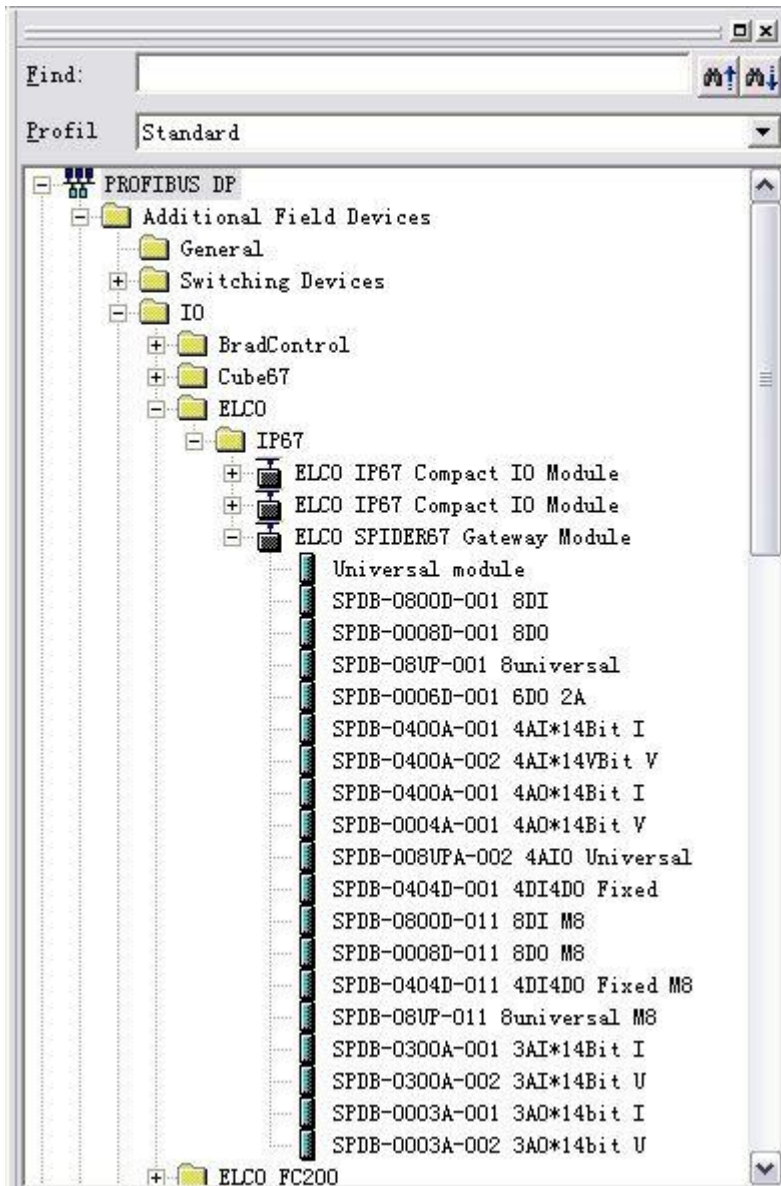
Find:

Profil Standard

PROFIBUS DP
Additional Field Devices
General
Switching Devices
IO
BradControl
Cube67
ELCO
IP67
ELCO IP67 Compact IO Module
ELCO IP67 Compact IO Module
ELCO SPIDER67 Gateway Module
Universal module
SPDB-0800D-001 8DI
SPDB-0008D-001 8DO
SPDB-08UP-001 8universal
SPDB-0006D-001 6DO 2A
SPDB-0400A-001 4AI*14Bit I
SPDB-0400A-002 4AI*14VBit V
SPDB-0400A-001 4AO*14Bit I
SPDB-0004A-001 4AO*14Bit V
SPDB-008UPA-002 4AIO Universal
SPDB-0404D-001 4DI4DO Fixed
SPDB-0800D-011 8DI M8
SPDB-0008D-011 8DO M8
SPDB-0404D-011 4DI4DO Fixed M8
SPDB-08UP-011 8universal M8
SPDB-0300A-001 3AI*14Bit I
SPDB-0300A-002 3AI*14Bit U
SPDB-0003A-001 3AO*14bit I
SPDB-0003A-002 3AO*14bit U
ELCO FC200